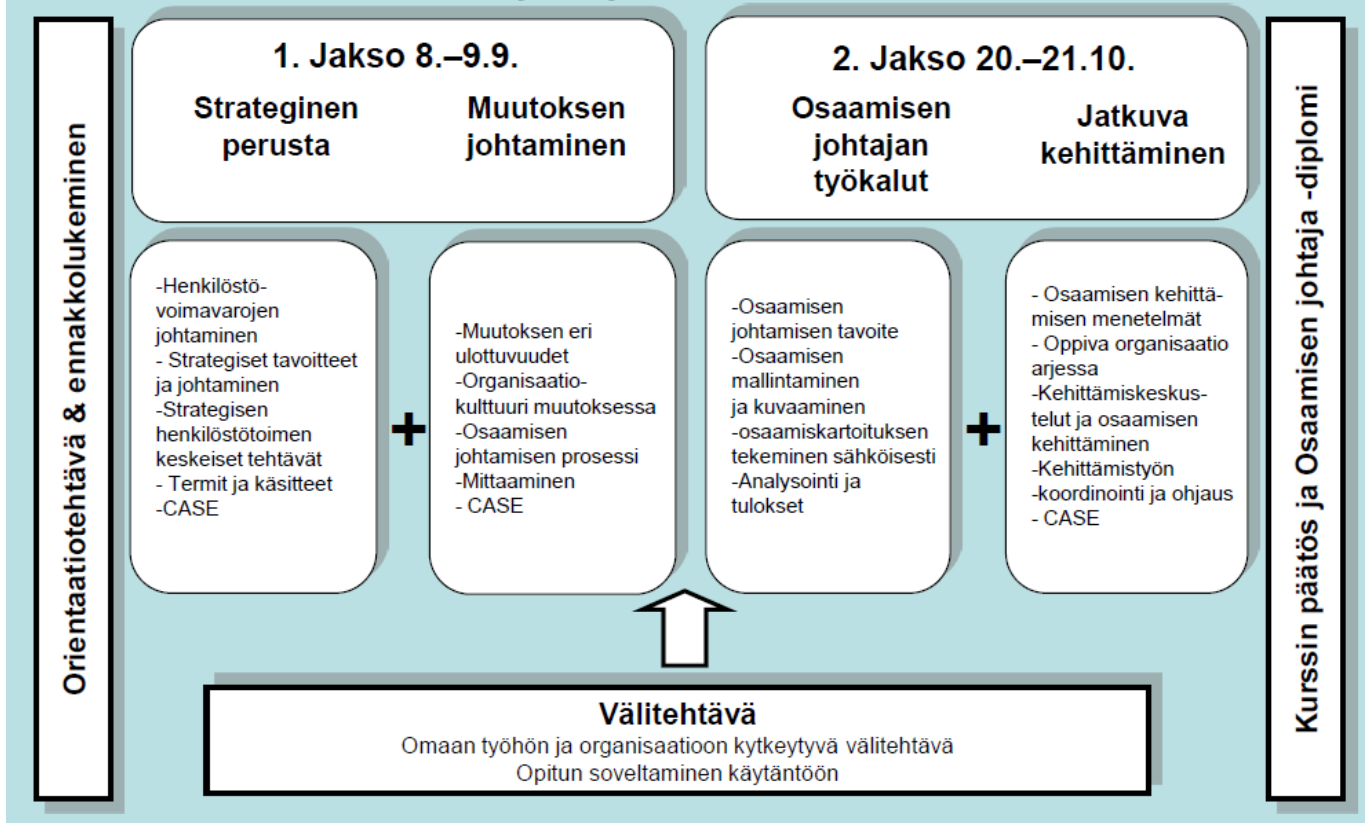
Orientaatiotehtävä & ennakkolukeminen

1. Jakso 8.–9.9.

Strateginen perusta

Muutoksen johtaminen

2. Jakso 20.–21.10.

Osaamisen johtajan työkalut

Jatkuva kehittäminen

-Henkilöstövoimavarojen johtaminen
- Strategiset tavoitteet ja johtaminen
-Strategisen henkilöstötoimen keskeiset tehtävät
- Termit ja käsitteet
-CASE

+

-Muutoksen eri ulottuvuudet
-Organisaatiokulttuuri muutoksessa
-Osaamisen johtamisen prosessi
-Mittaaminen
- CASE

-Osaamisen johtamisen tavoite
-Osaamisen mallintaminen ja kuvaaminen
-osaamiskartoituksen tekeminen sähköisesti
-Analysointi ja tulokset

+

- Osaamisen kehittämisen menetelmät
- Oppiva organisaatio arjessa
-Kehittämiskeskustelut ja osaamisen kehittäminen
-Kehittämistyön
-koordinointi ja ohjaus
- CASE

Välitehtävä
Omaan työhön ja organisaatioon kytkeytyvä välitehtävä
Opitun soveltaminen käytäntöön

Kurssin päätös ja Osaamisen johtaja -diplomi